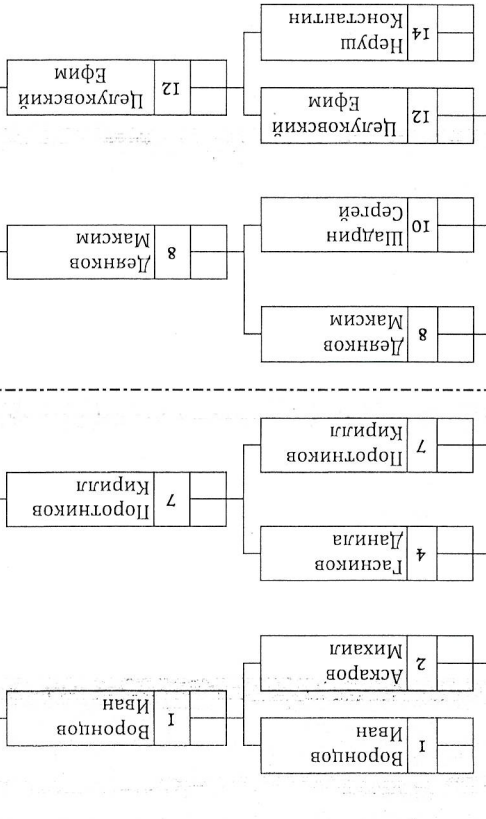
1 Воронцов Иван
2 Аскаров Михаил
4 Гасников Даниил
7 Портников Кирилл
8 Деянков Максим
10 Шадрин Сергей
12 Целуковский Ефим
14 Нерущ Константин

1 Воронцов Иван
7 Портников Кирилл
8 Деянков Максим
12 Целуковский Ефим